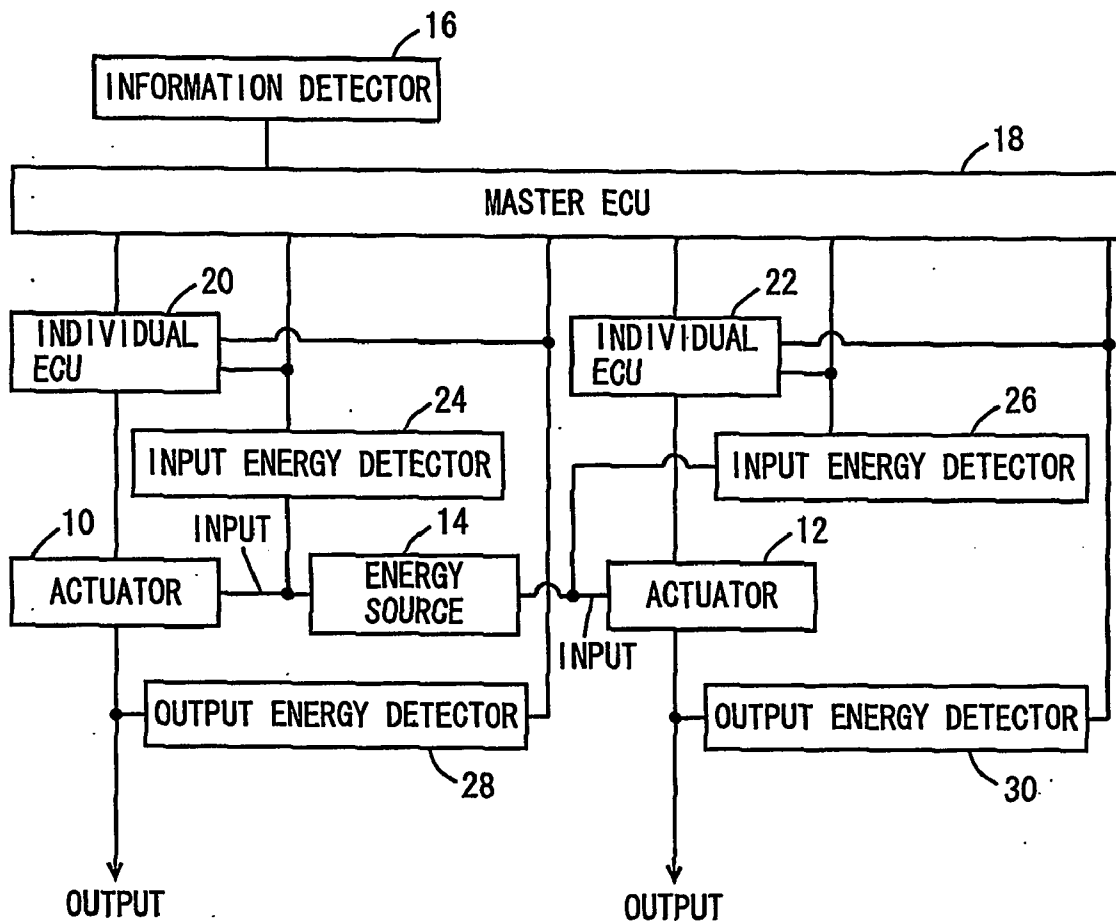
16
INFORMATION DETECTOR

18
MASTER ECU

20
INDIVIDUAL ECU

22
INDIVIDUAL ECU

24
INPUT ENERGY DETECTOR

26
INPUT ENERGY DETECTOR

10
INPUT
14
12

ACTUATOR

ENERGY SOURCE

ACTUATOR

INPUT

OUTPUT ENERGY DETECTOR

OUTPUT ENERGY DETECTOR

28

30

OUTPUT

OUTPUT